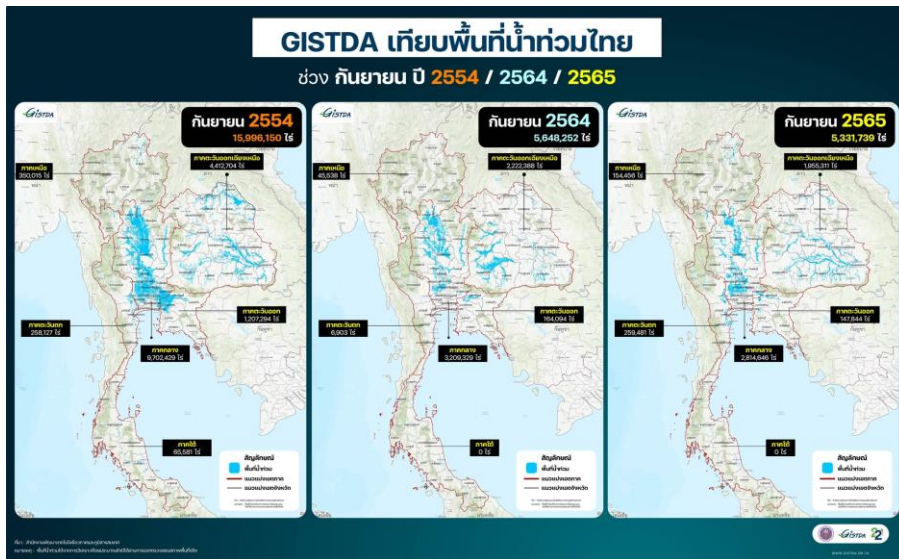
GISTDA เทียบพื้นที่น้ำท่วมไทย

ช่วง กันยายน ปี 2554 / 2564 / 2565

GISTDA

กันยายน 2554
15,996,150 ไร่

ภาคเหนือ
350,015 ไร่

ภาคตะวันออกเฉียงเหนือ
4,412,704 ไร่

ภาคตะวันออก
1,207,294 ไร่

ภาคตะวันตก
258,127 ไร่

ภาคกลาง
9,702,429 ไร่

ภาคใต้
65,581 ไร่

สัญลักษณ์
พื้นที่น้ำท่วม
ขอบเขตภาค
ขอบเขตจังหวัด

GISTDA

กันยายน 2564
5,648,252 ไร่

ภาคเหนือ
45,538 ไร่

ภาคตะวันออกเฉียงเหนือ
2,222,388 ไร่

ภาคตะวันออก
164,094 ไร่

ภาคตะวันตก
6,903 ไร่

ภาคกลาง
3,209,329 ไร่

ภาคใต้
0 ไร่

สัญลักษณ์
พื้นที่น้ำท่วม
ขอบเขตภาค
ขอบเขตจังหวัด

GISTDA

กันยายน 2565
5,331,739 ไร่

ภาคเหนือ
154,456 ไร่

ภาคตะวันออกเฉียงเหนือ
1,955,311 ไร่

ภาคตะวันออก
147,844 ไร่

ภาคตะวันตก
259,481 ไร่

ภาคกลาง
2,814,646 ไร่

ภาคใต้
0 ไร่

สัญลักษณ์
พื้นที่น้ำท่วม
ขอบเขตภาค
ขอบเขตจังหวัด

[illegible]

GISTDA 22
www.gistda.or.th